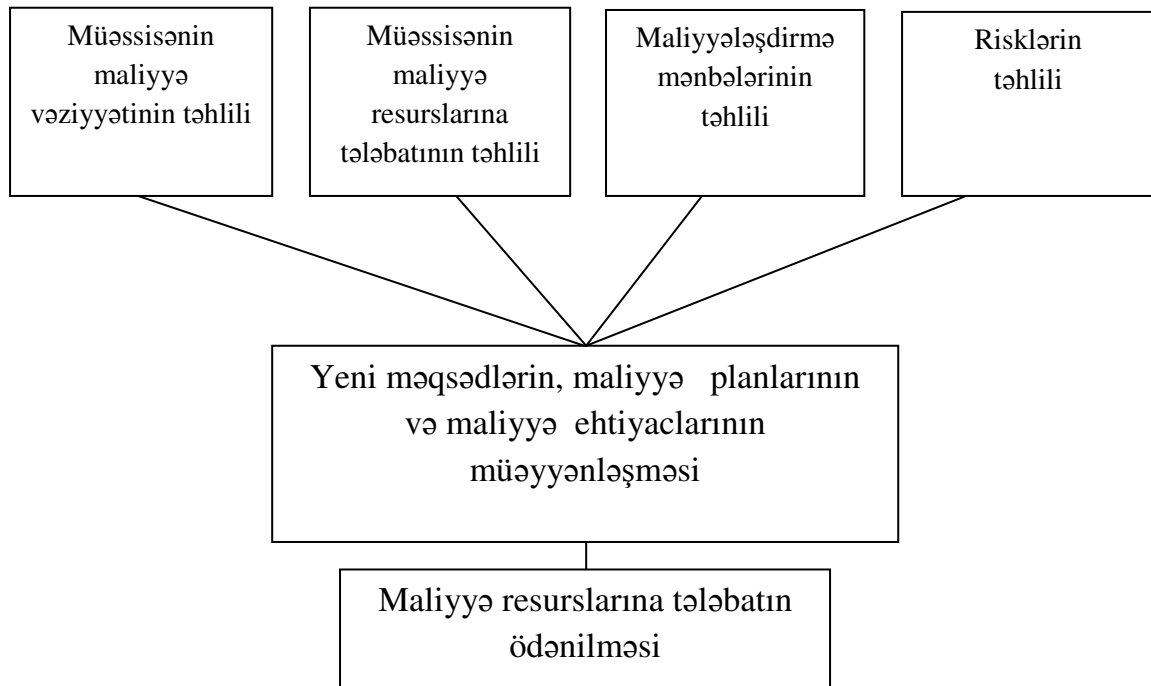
Müəssisənin maliyyə vəziyyətinin təhlili

Müəssisənin maliyyə resurslarına tələbatının təhlili

Maliyyələşdirmə mənbələrinin təhlili

Risklərin təhlili

Yeni məqsədlərin, maliyyə planlarının və maliyyə ehtiyaclarının müəyyənləşməsi

Maliyyə resurslarına tələbatın ödənilməsi